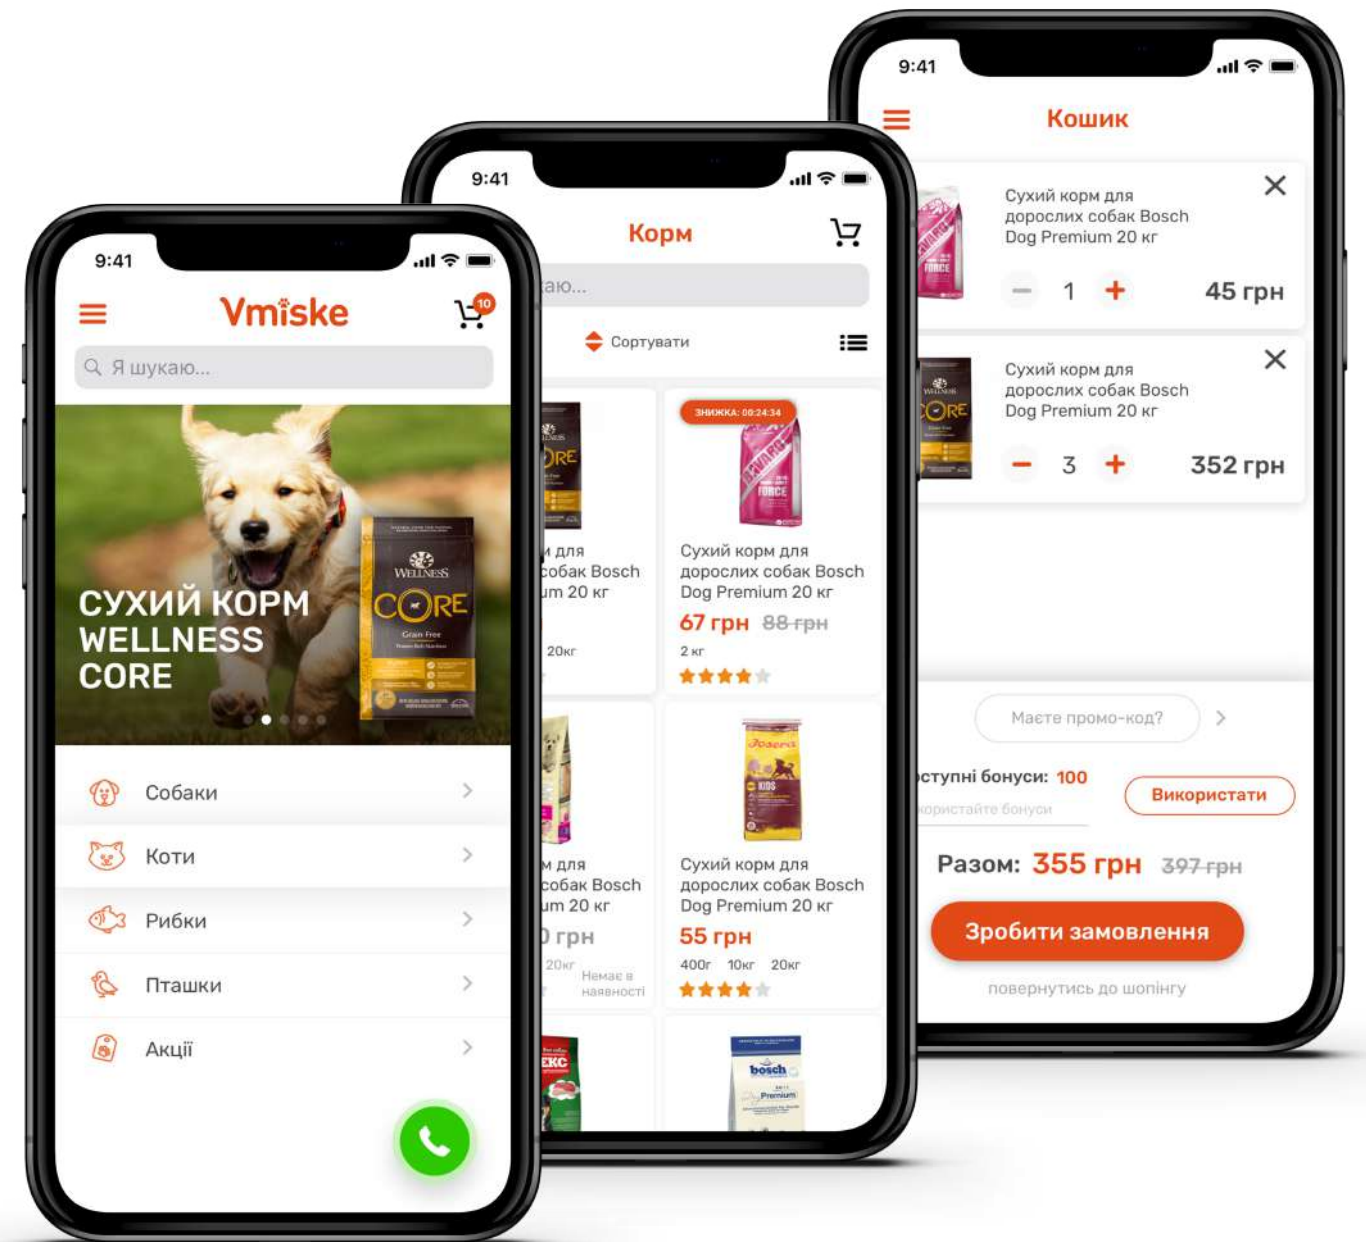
9:41

Vmiske

10

Я шукаю...

СУХИЙ КОРМ WELLNESS CORE

WELLNESS CORE Grain Free

Собаки

Коти

Рибки

Пташки

Акції

9:41

Корм

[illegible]аю...

Сортувати

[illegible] для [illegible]собак Bosch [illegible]um 20 кг

20кг

ЗНИЖКА: 00:24:34

Сухий корм для дорослих собак Bosch Dog Premium 20 кг

67 грн 88 грн

2 кг

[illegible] для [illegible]собак Bosch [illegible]um 20 кг

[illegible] грн

20кг

Немає в наявності

Сухий корм для дорослих собак Bosch Dog Premium 20 кг

55 грн

400г 10кг 20кг

9:41

Кошик

Сухий корм для дорослих собак Bosch Dog Premium 20 кг

1

45 грн

Сухий корм для дорослих собак Bosch Dog Premium 20 кг

3

352 грн

Маєте промо-код?

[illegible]ступні бонуси: 100

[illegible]користайте бонуси

Використати

Разом: 355 грн 397 грн

Зробити замовлення

повернутись до шопінгу